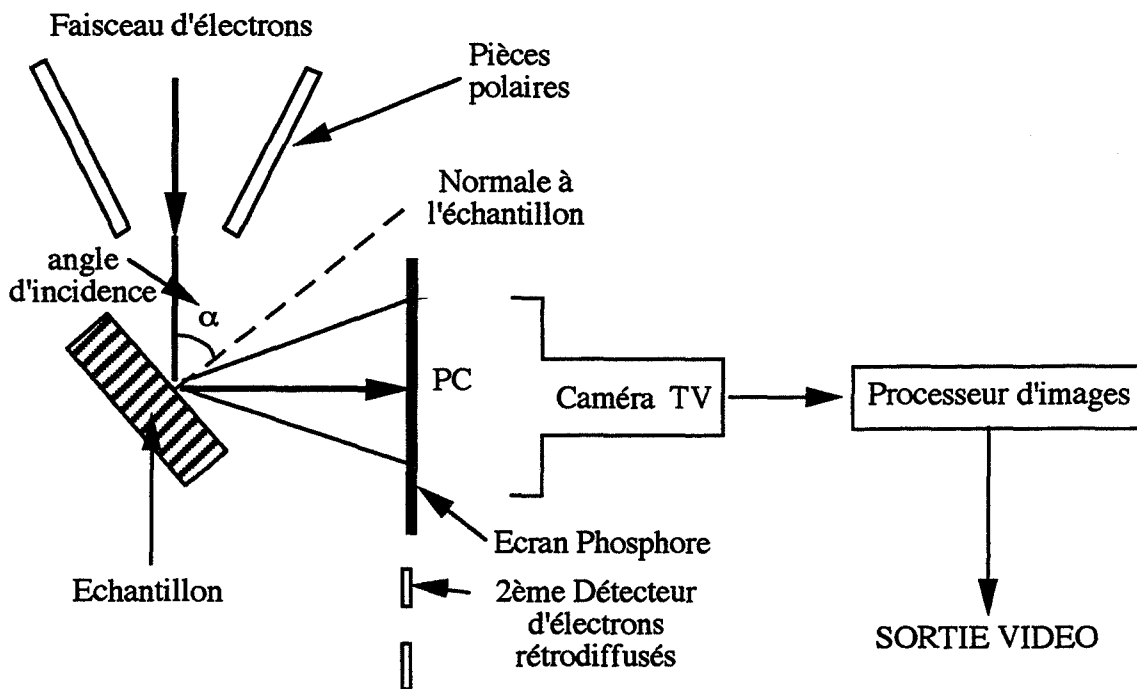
Faisceau d'électrons

Pièces polaires

Normale à l'échantillon

angle d'incidence

$\alpha$

PC

Caméra TV

Processeur d'images

Echantillon

Ecran Phosphore

2ème Détecteur d'électrons rétrodiffusés

SORTIE VIDEO